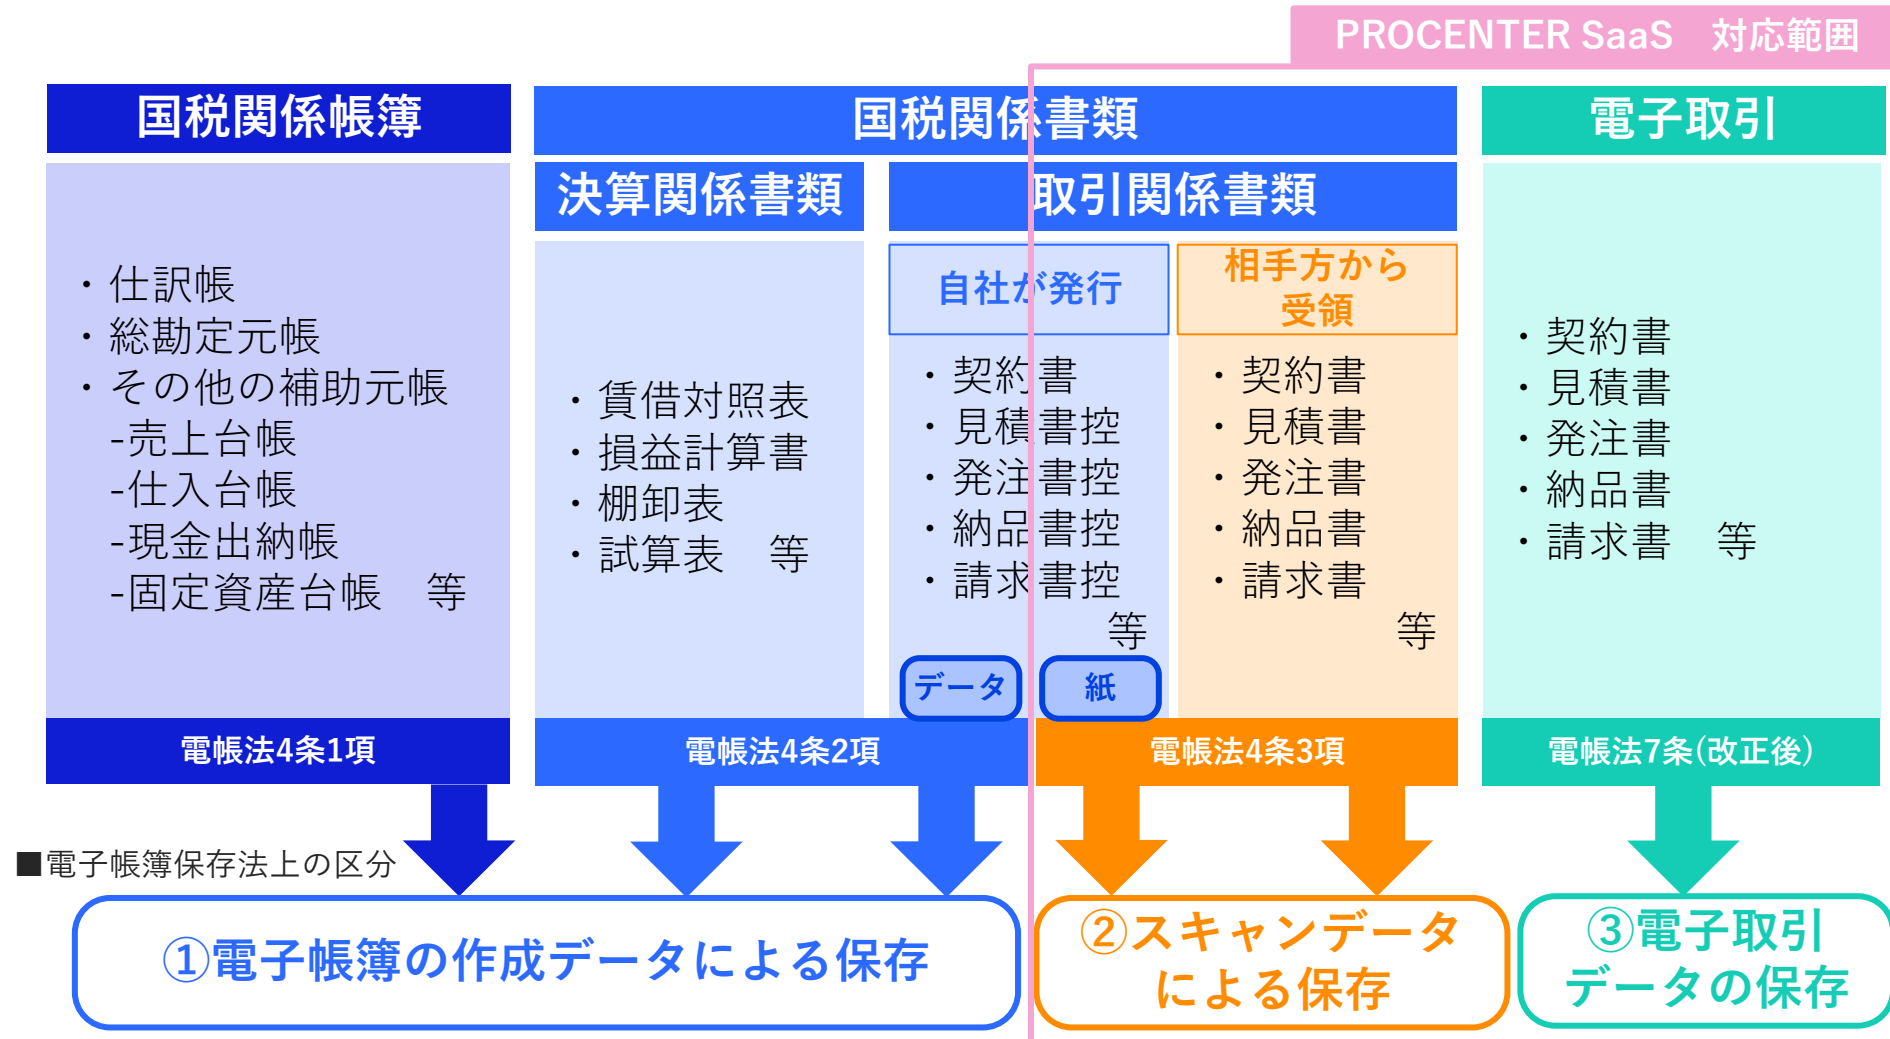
PROCENTER SaaS　対応範囲

国税関係帳簿

・仕訳帳
・総勘定元帳
・その他の補助元帳
-売上台帳
-仕入台帳
-現金出納帳
-固定資産台帳　等

電帳法4条1項

国税関係書類

決算関係書類

・賃借対照表
・損益計算書
・棚卸表
・試算表　等

取引関係書類

自社が発行

・契約書
・見積書控
・発注書控
・納品書控
・請求書控
等

データ　紙

相手方から受領

・契約書
・見積書
・発注書
・納品書
・請求書
等

電帳法4条2項

電帳法4条3項

電子取引

・契約書
・見積書
・発注書
・納品書
・請求書　等

電帳法7条(改正後)

■電子帳簿保存法上の区分

①電子帳簿の作成データによる保存

②スキャンデータによる保存

③電子取引データの保存